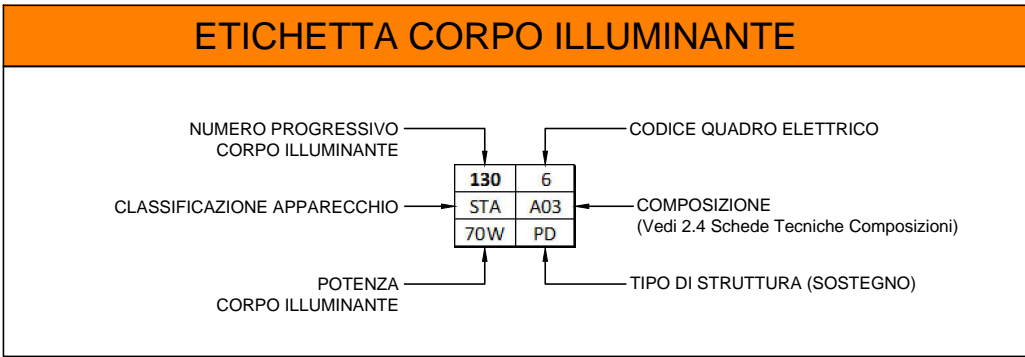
ETICHETTA CORPO ILLUMINANTE

NUMERO PROGRESSIVO
CORPO ILLUMINANTE

CODICE QUADRO ELETTRICO

| 130 | 6 |
|---|---|
| STA | A03 |
| 70W | PD |

CLASSIFICAZIONE APPARECCHIO

COMPOSIZIONE
(Vedi 2.4 Schede Tecniche Composizioni)

POTENZA
CORPO ILLUMINANTE

TIPO DI STRUTTURA (SOSTEGNO)